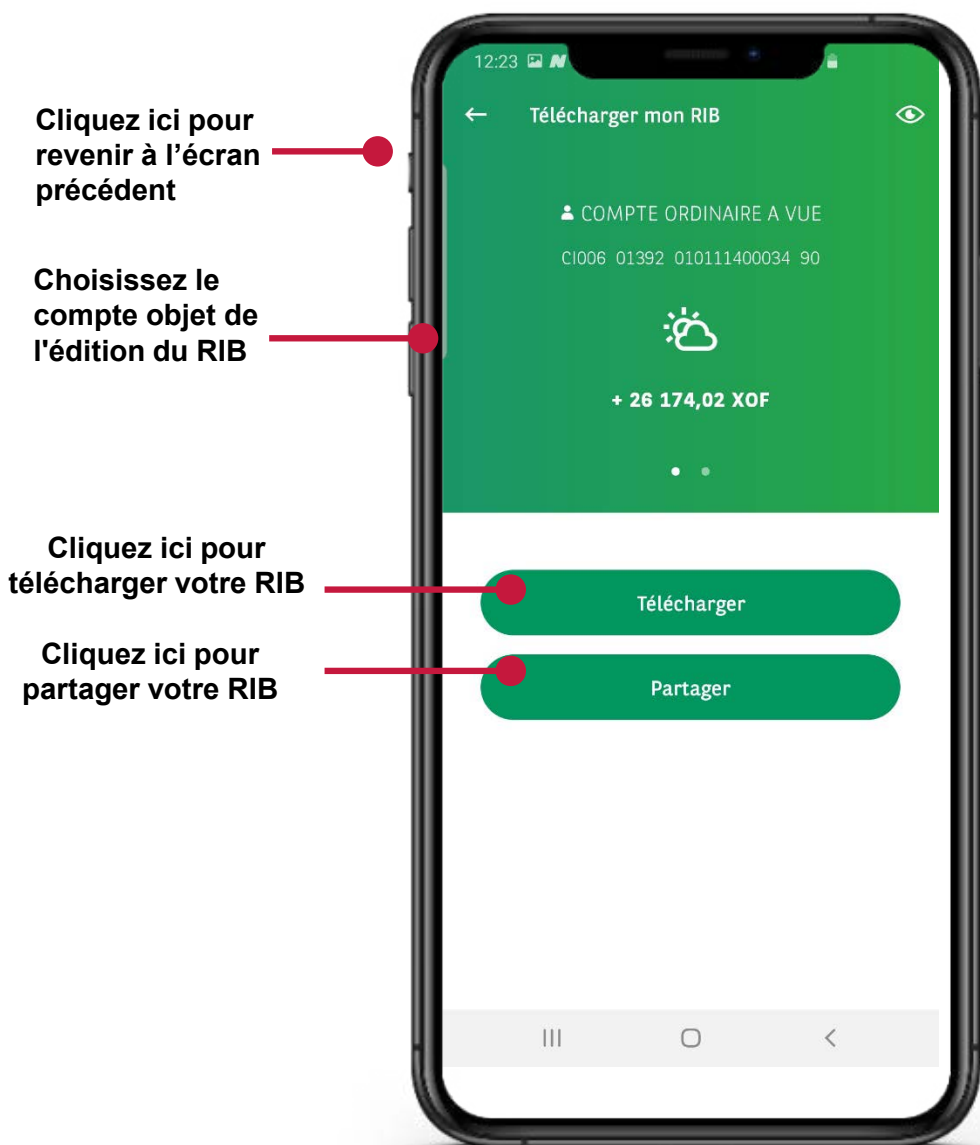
Cliquez ici pour revenir à l'écran précédent

Choisissez le compte objet de l'édition du RIB

Cliquez ici pour télécharger votre RIB

Cliquez ici pour partager votre RIB

12:23

← Télécharger mon RIB

COMPTE ORDINAIRE A VUE

CI006 01392 010111400034 90

+ 26 174,02 XOF

Télécharger

Partager